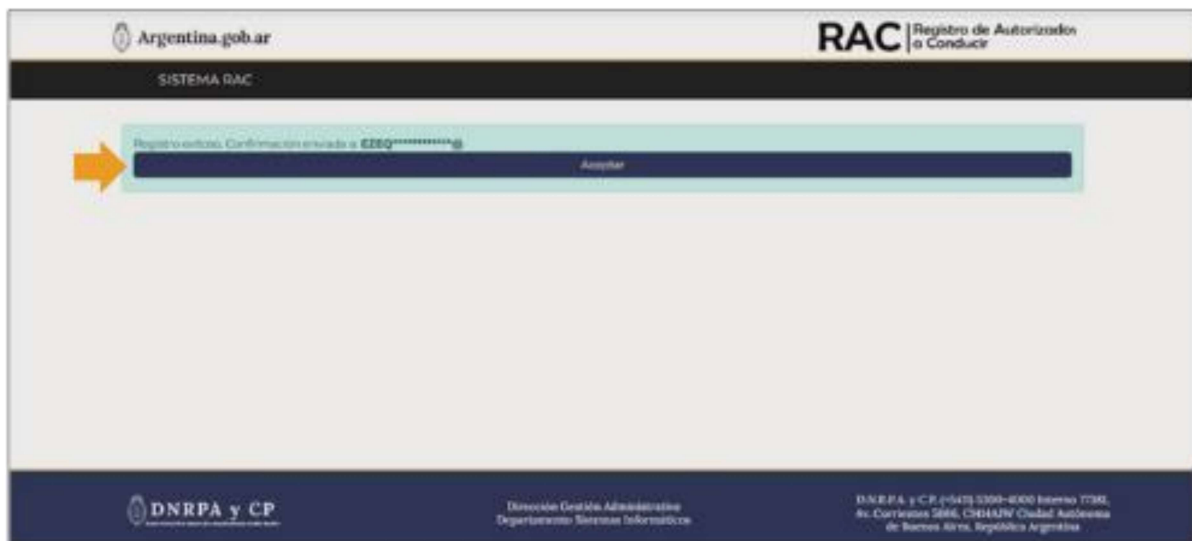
Argentina.gob.ar

RAC | Registro de Autorizados a Conducir

SISTEMA RAC

Registro exitoso. Confirmación enviada a EZEQ*************@

Aceptar

DNRPA y CP

Dirección Gestión Administrativa
Departamento Sistemas Informáticos

D.N.R.P.A. y C.P. (+5411) 5300-4000 Interno 77381, Av. Corrientes 5866, C1414AJW Ciudad Autónoma de Buenos Aires, República Argentina